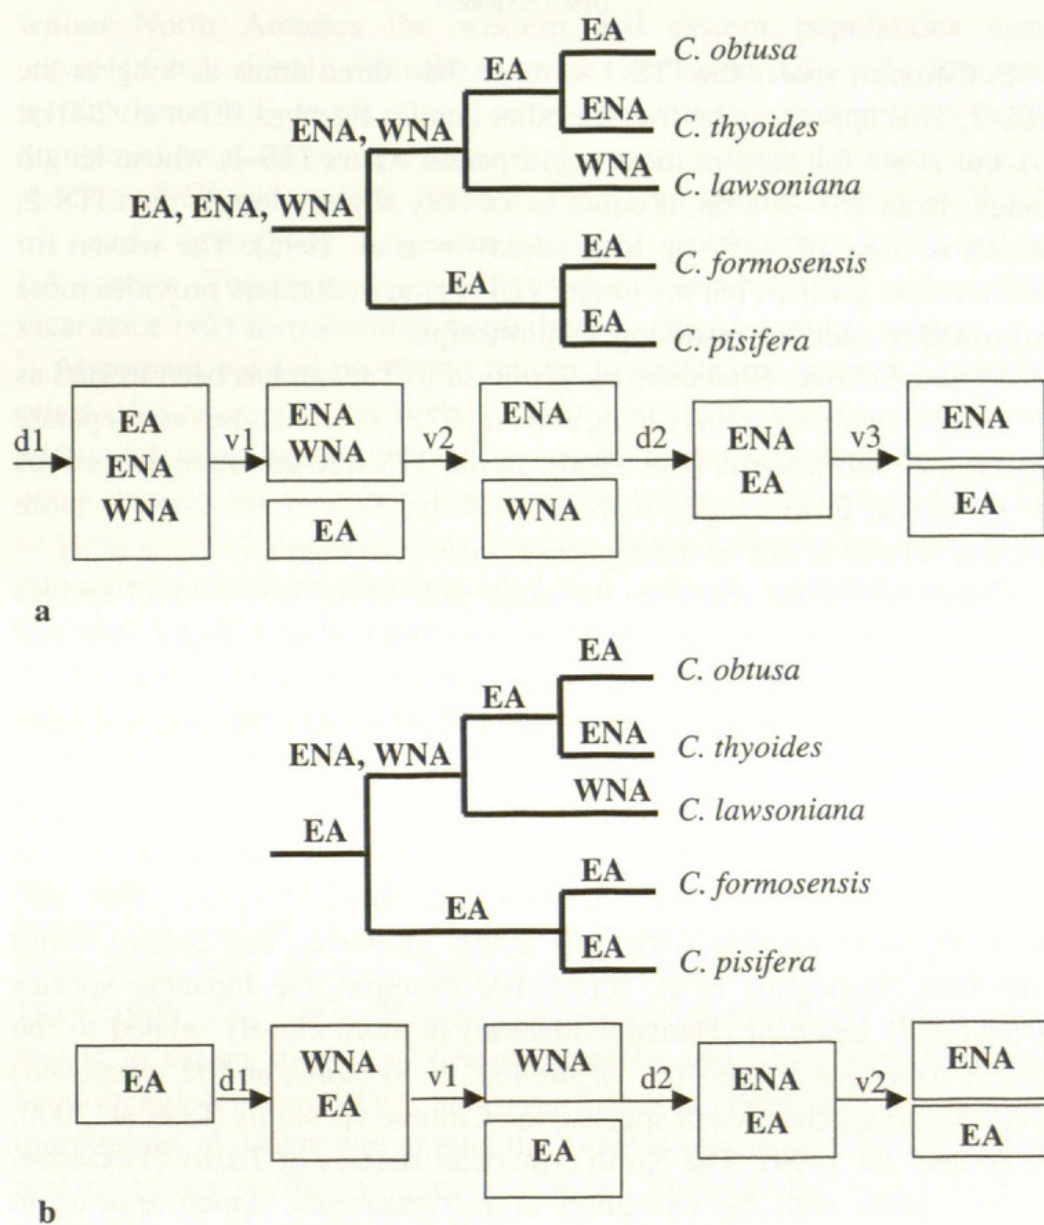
EA
C. obtusa
EA
ENA
C. thyoides
ENA, WNA
WNA
C. lawsoniana
EA, ENA, WNA
EA
C. formosensis
EA
EA
C. pisifera

d1
EA
ENA
WNA
v1
ENA
WNA
EA
v2
ENA
WNA
d2
ENA
EA
v3
ENA
EA

a

EA
C. obtusa
EA
ENA
C. thyoides
ENA, WNA
WNA
C. lawsoniana
EA
EA
C. formosensis
EA
EA
C. pisifera

EA
d1
WNA
EA
v1
WNA
EA
d2
ENA
EA
v2
ENA
EA

b